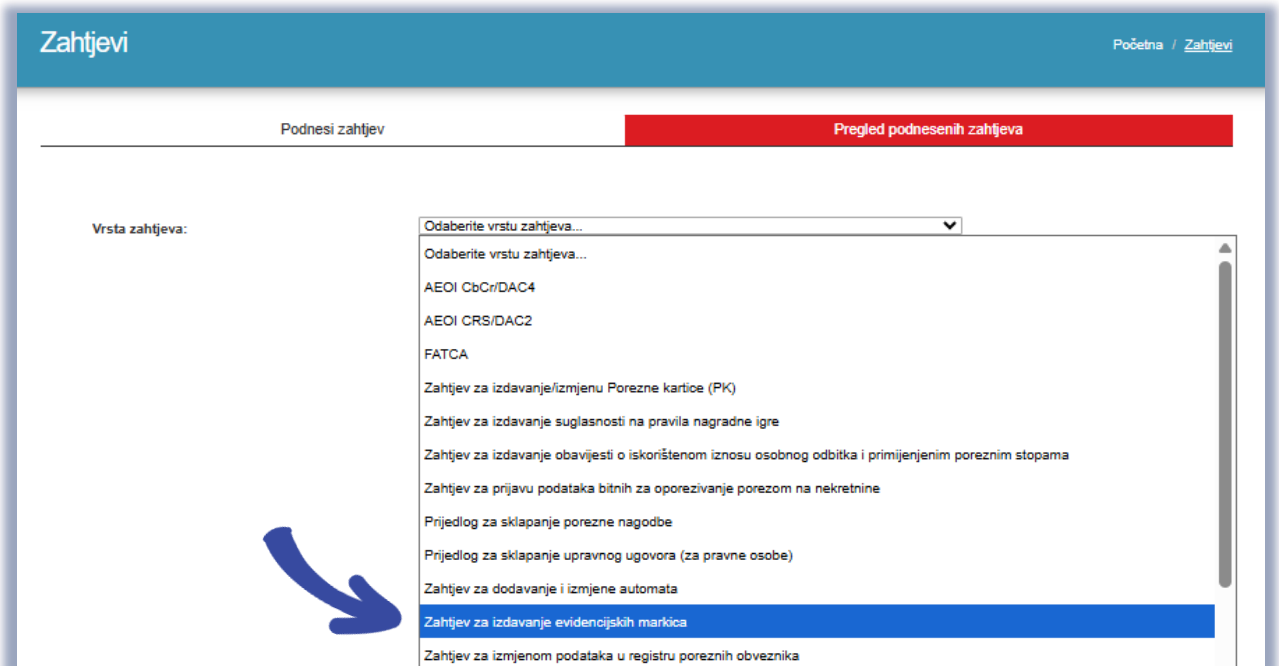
Zahtjevi

Početna / Zahtjevi

Podnesi zahtjev

Pregled podnesenih zahtjeva

Vrsta zahtjeva:

Odaberite vrstu zahtjeva...

Odaberite vrstu zahtjeva...

AEOI CbCr/DAC4

AEOI CRS/DAC2

FATCA

Zahtjev za izdavanje/izmjenu Porezne kartice (PK)

Zahtjev za izdavanje suglasnosti na pravila nagradne igre

Zahtjev za izdavanje obavijesti o iskorištenom iznosu osobnog odbitka i primijenjenim poreznim stopama

Zahtjev za prijavu podataka bitnih za oporezivanje porezom na nekretnine

Prijedlog za sklapanje porezne nagodbe

Prijedlog za sklapanje upravnog ugovora (za pravne osobe)

Zahtjev za dodavanje i izmjene automata

Zahtjev za izdavanje evidencijskih markica

Zahtjev za izmjenom podataka u registru poreznih obveznika